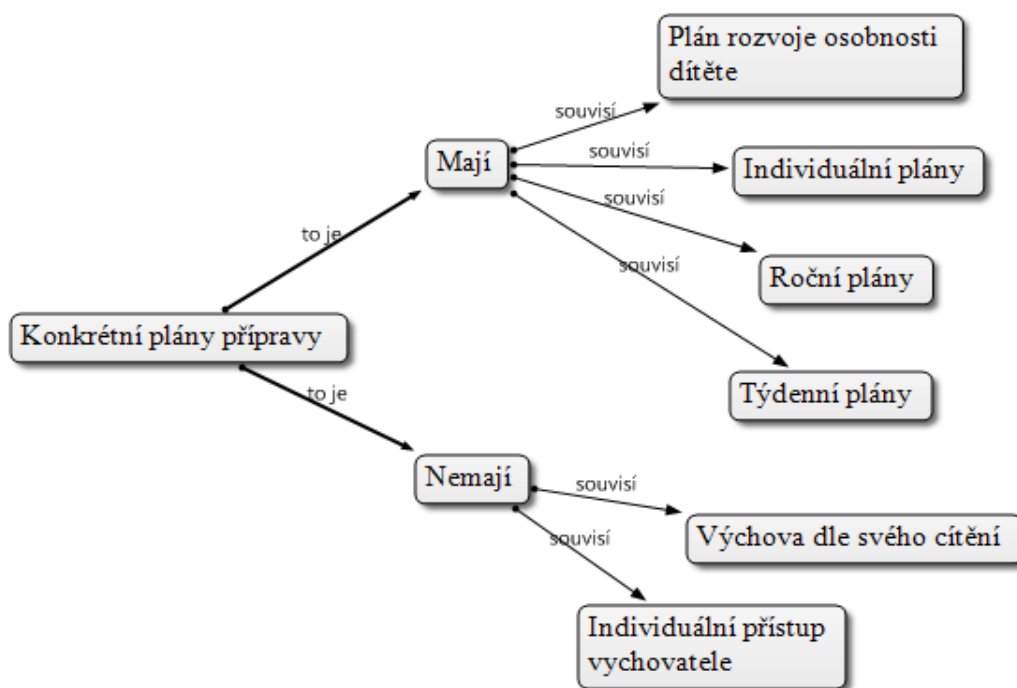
Konkrétní plány přípravy

to je

Mají

souvisí

Plán rozvoje osobnosti dítěte

souvisí

Individuální plány

souvisí

Roční plány

souvisí

Týdenní plány

to je

Nemají

souvisí

Výchova dle svého cítění

souvisí

Individuální přístup vychovatele